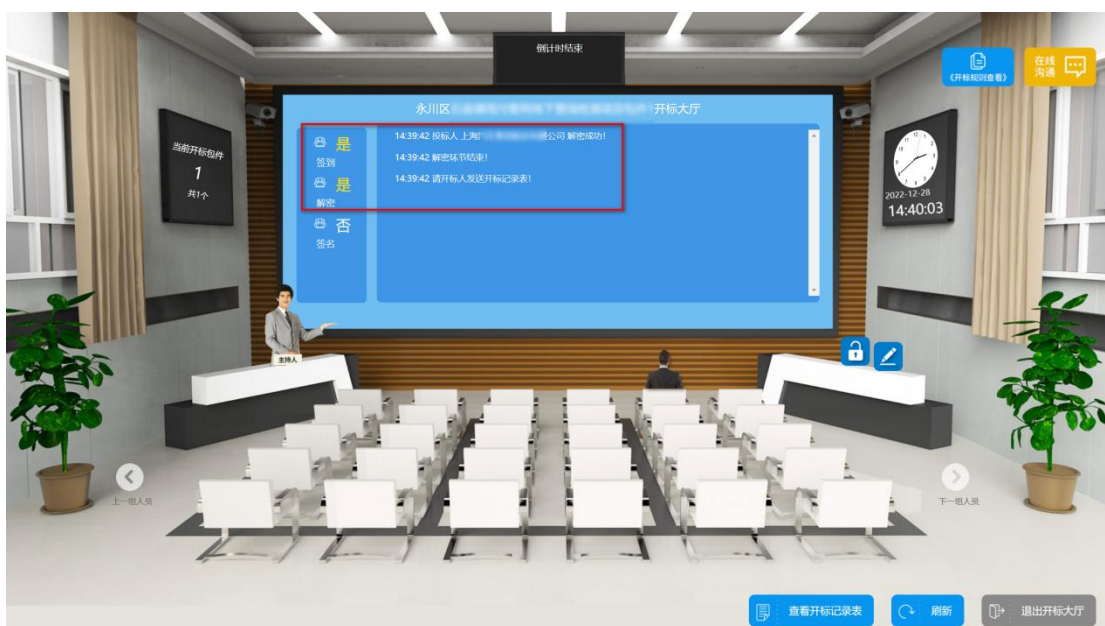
倒计时结束

《开标规则查看》

在线沟通

永川区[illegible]开标大厅

当前开标包件
1
共1个

是
签到
是
解密
否
签名

14:39:42 投标人 上海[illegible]公司 解密成功!
14:39:42 解密环节结束!
14:39:42 请开标人发送开标记录表!

2022-12-28
14:40:03

主持人

上一组人员

下一组人员

查看开标记录表

刷新

退出开标大厅